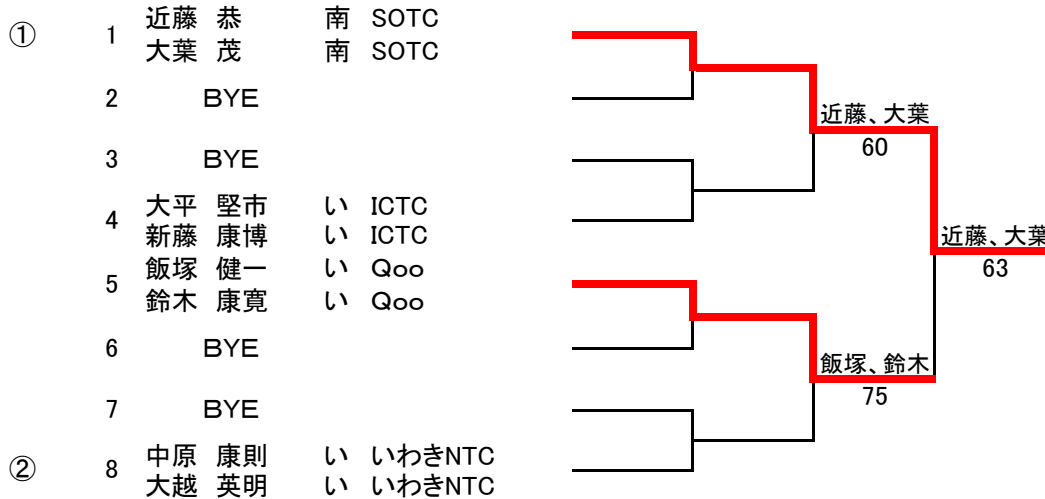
①

1 近藤　恭　南　SOTC
大葉　茂　南　SOTC

2 BYE

3 BYE

4 大平　堅市　い　ICTC
新藤　康博　い　ICTC

5 飯塚　健一　い　Qoo
鈴木　康寛　い　Qoo

6 BYE

7 BYE

②

8 中原　康則　い　いわきNTC
大越　英明　い　いわきNTC

近藤、大葉
60

近藤、大葉
63

飯塚、鈴木
75